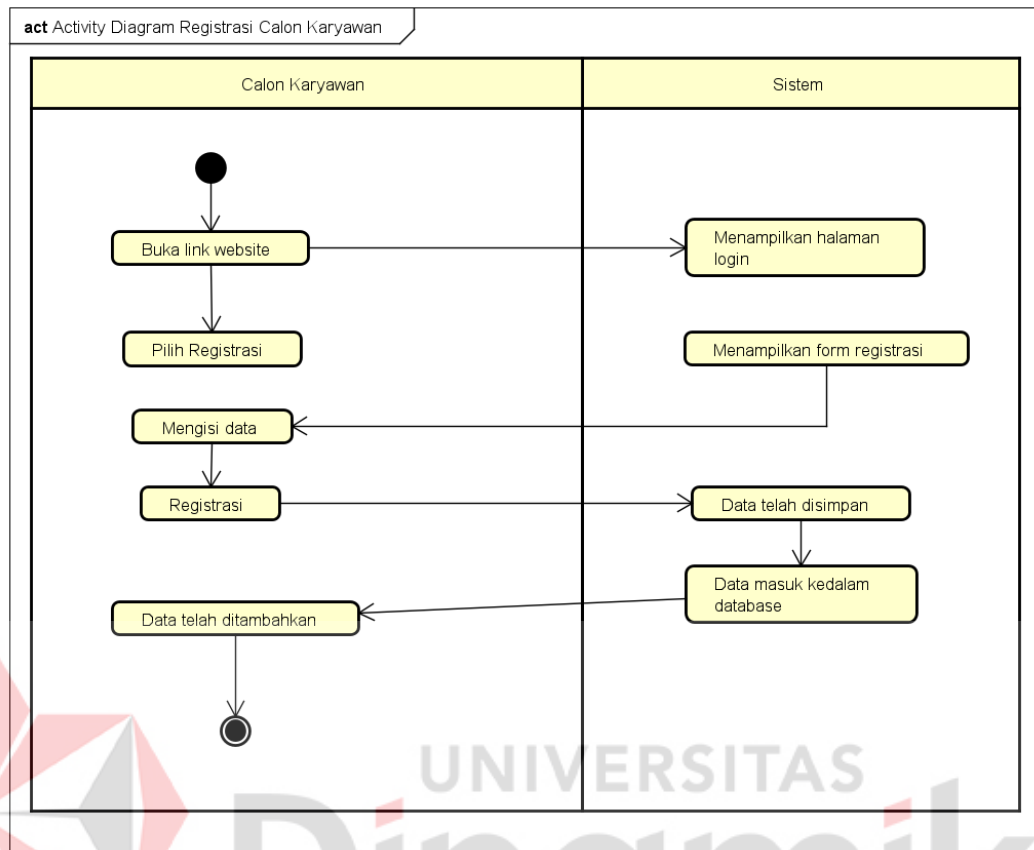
**act** Activity Diagram Registrasi Calon Karyawan

Calon Karyawan

Sistem

Buka link website

Menampilkan halaman login

Pilih Registrasi

Menampilkan form registrasi

Mengisi data

Registrasi

Data telah disimpan

Data masuk kedalam database

Data telah ditambahkan

UNIVERSITAS
Dinamika